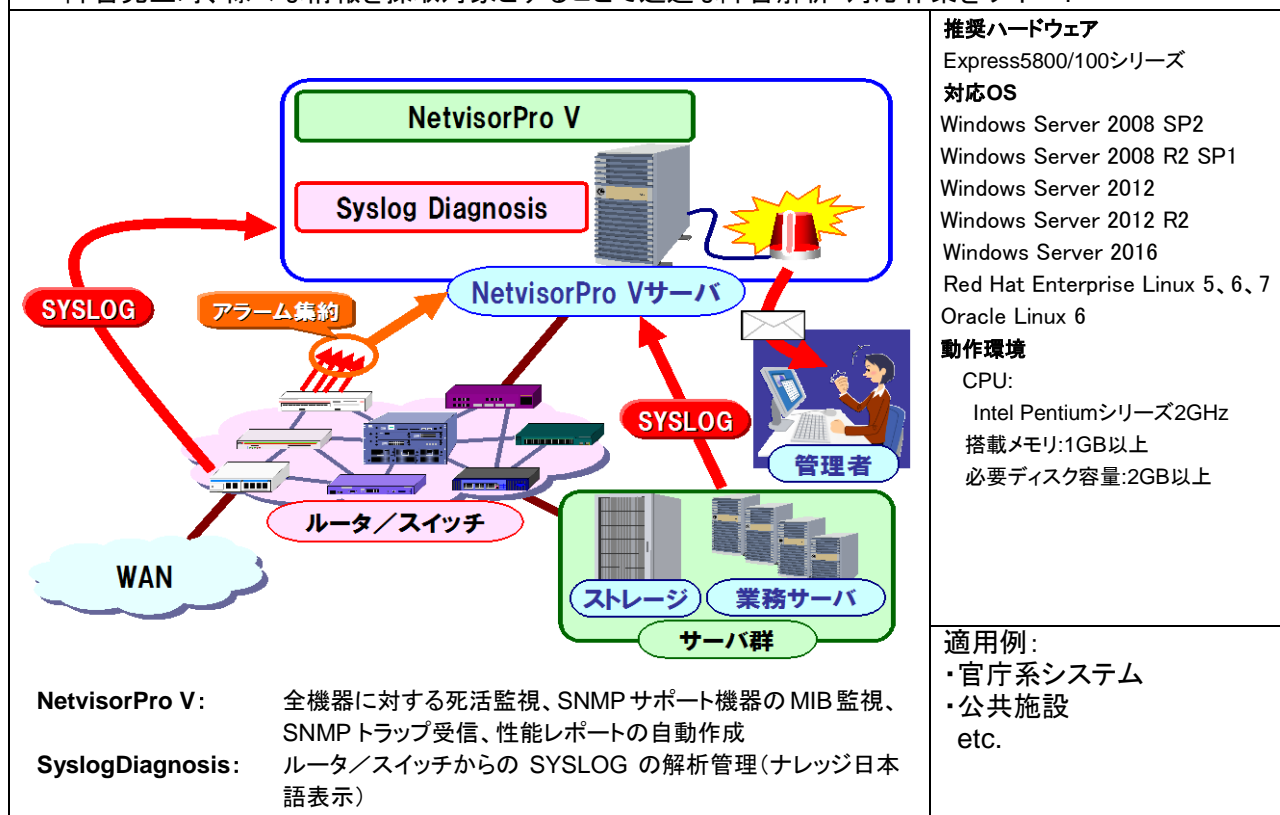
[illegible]

NetvisorPro V

Syslog Diagnosis

SYSLOG

アラーム集約

NetvisorPro Vサーバ

SYSLOG

管理者

ルータ／スイッチ

WAN

ストレージ

業務サーバ

サーバ群

NetvisorPro V: 全機器に対する死活監視、SNMP サポート機器の MIB 監視、SNMP トラップ受信、性能レポートの自動作成

SyslogDiagnosis: ルータ／スイッチからの SYSLOG の解析管理（ナレッジ日本語表示）

推奨ハードウェア
Express5800/100シリーズ
対応OS
Windows Server 2008 SP2
Windows Server 2008 R2 SP1
Windows Server 2012
Windows Server 2012 R2
Windows Server 2016
Red Hat Enterprise Linux 5、6、7
Oracle Linux 6
動作環境
CPU:
Intel Pentiumシリーズ2GHz
搭載メモリ:1GB以上
必要ディスク容量:2GB以上

適用例:
・官庁系システム
・公共施設
etc.